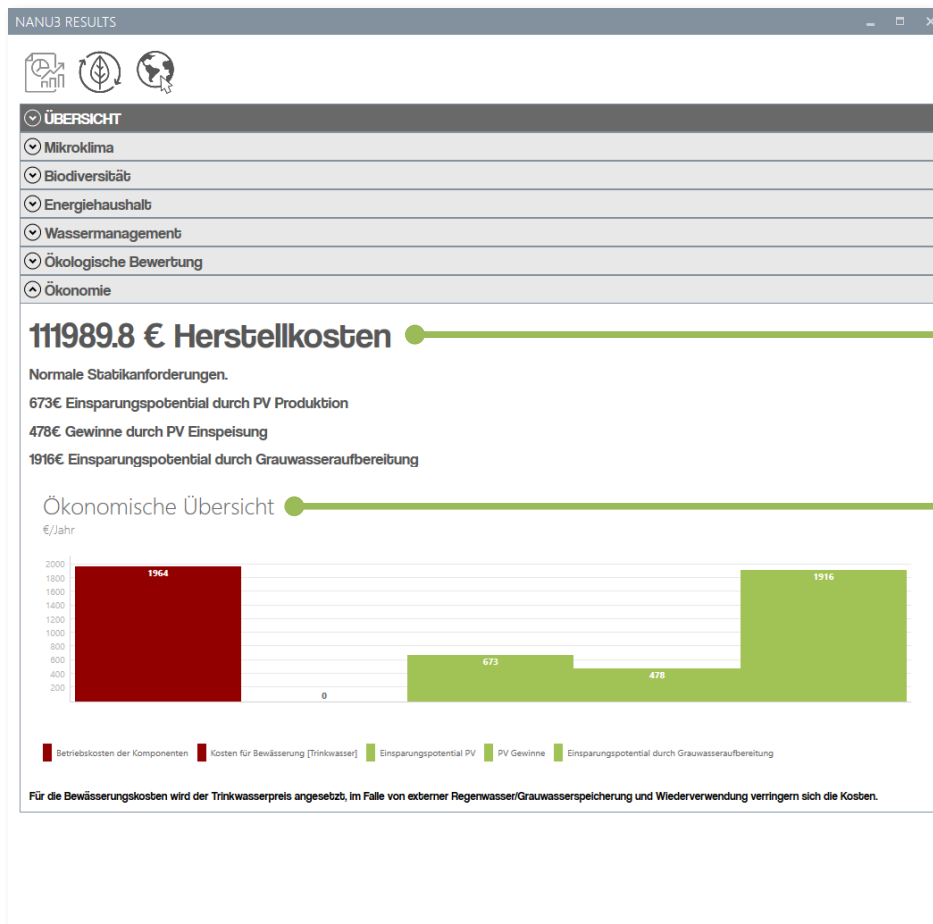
NANU3 RESULTS

ÜBERSICHT
Mikroklima
Biodiversität
Energiehaushalt
Wassermanagement
Ökologische Bewertung
Ökonomie

111989.8 € Herstellkosten

Normale Statikanforderungen.

673€ Einsparungspotential durch PV Produktion

478€ Gewinne durch PV Einspeisung

1916€ Einsparungspotential durch Grauwasseraufbereitung

Ökonomische Übersicht
€/Jahr

2000
1800
1600
1400
1200
1000
800
600
400
200

1964
0
673
478
1916

Betriebskosten der Komponenten
Kosten für Bewässerung [Trinkwasser]
Einsparungspotential PV
PV Gewinne
Einsparungspotential durch Grauwasseraufbereitung

Für die Bewässerungskosten wird der Trinkwasserpreis angesetzt, im Falle von externer Regenwasser/Grauwasserspeicherung und Wiederverwendung verringern sich die Kosten.